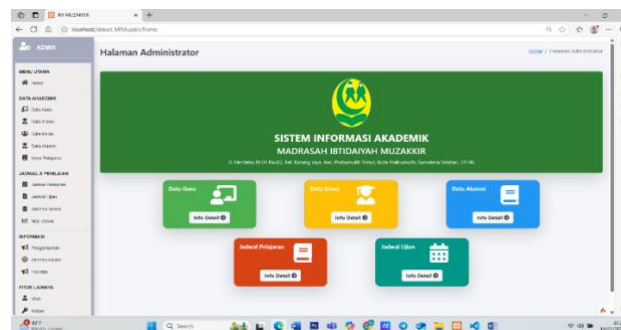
MI MUZAKKIR
localhost/akad-MIMuzakkir/home

ADMIN

MENU UTAMA
Home

DATA AKADEMIK
Data Guru
Data Siswa
Data Kelas
Data Alumni
Mata Pelajaran

JADWAL & PENILAIAN
Jadwal Pelajaran
Jadwal Ujian
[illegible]
Nilai Siswa

INFORMASI
Pengumuman
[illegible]
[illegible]

FITUR LAINNYA
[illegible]
Keluar

Halaman Administrator

Home / Halaman Administrator

SISTEM INFORMASI AKADEMIK
MADRASAH IBTIDAIYAH MUZAKKIR
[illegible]

Data Guru
Info Detail

Data Siswa
Info Detail

Data Alumni
Info Detail

Jadwal Pelajaran
Info Detail

Jadwal Ujian
Info Detail

Search